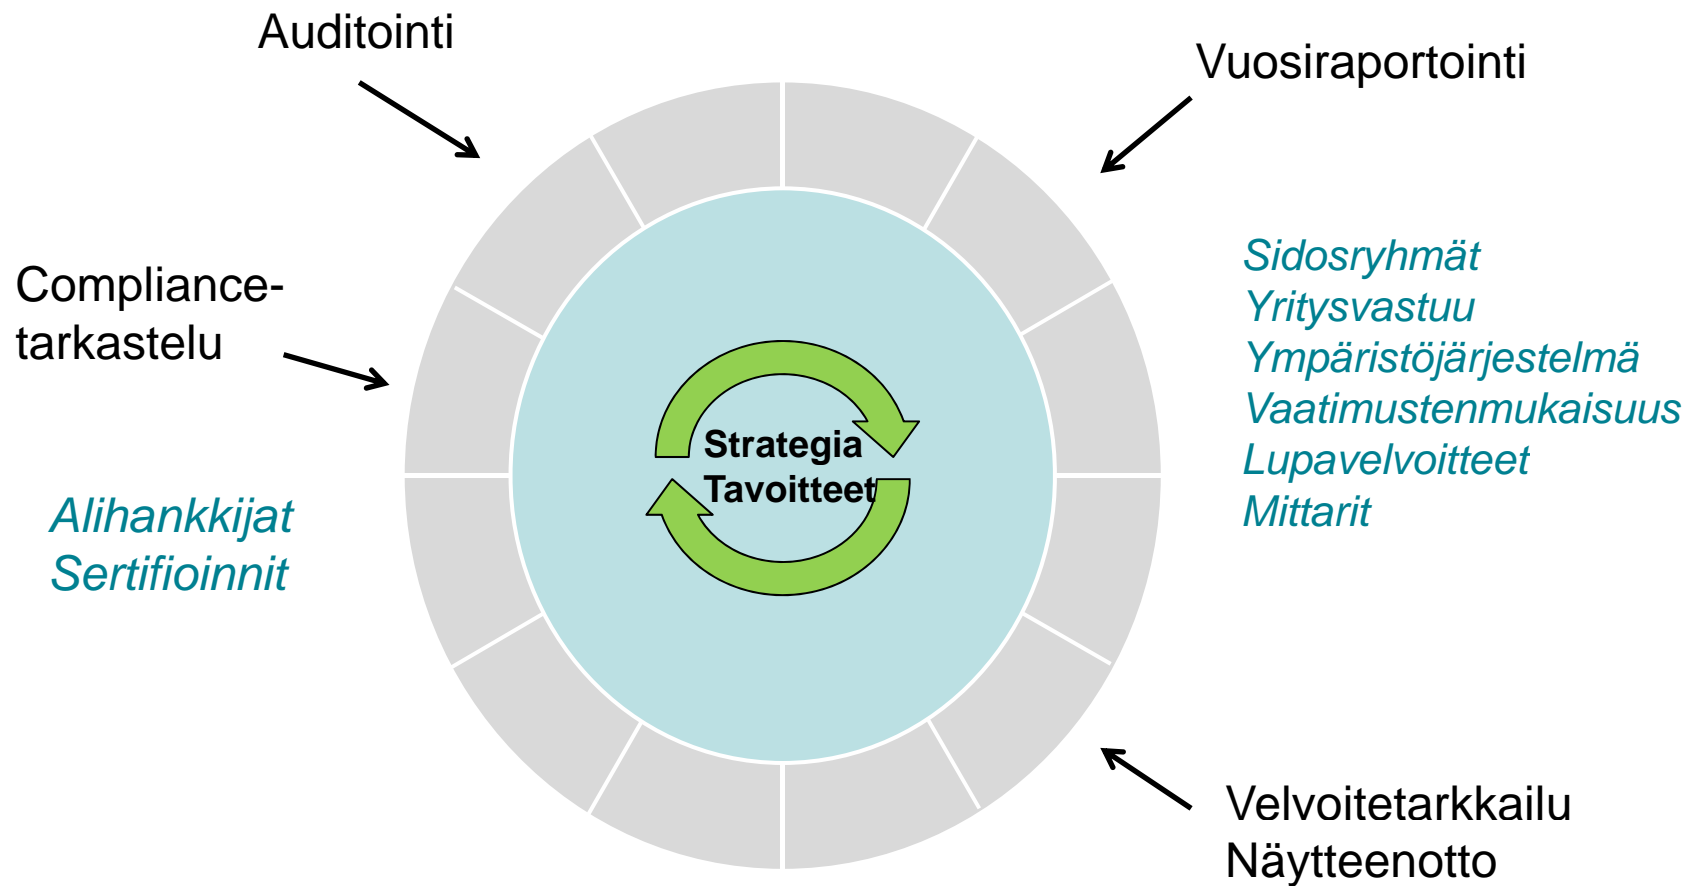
Auditointi

Vuosiraportointi

Compliance-tarkastelu

Sidosryhmät
Yritysvastuu
Ympäristöjärjestelmä
Vaatimustenmukaisuus
Lupavelvoitteet
Mittarit

Strategia
Tavoitteet

Alihankkijat
Sertifioinnit

Velvoitetarkkailu
Näytteenotto